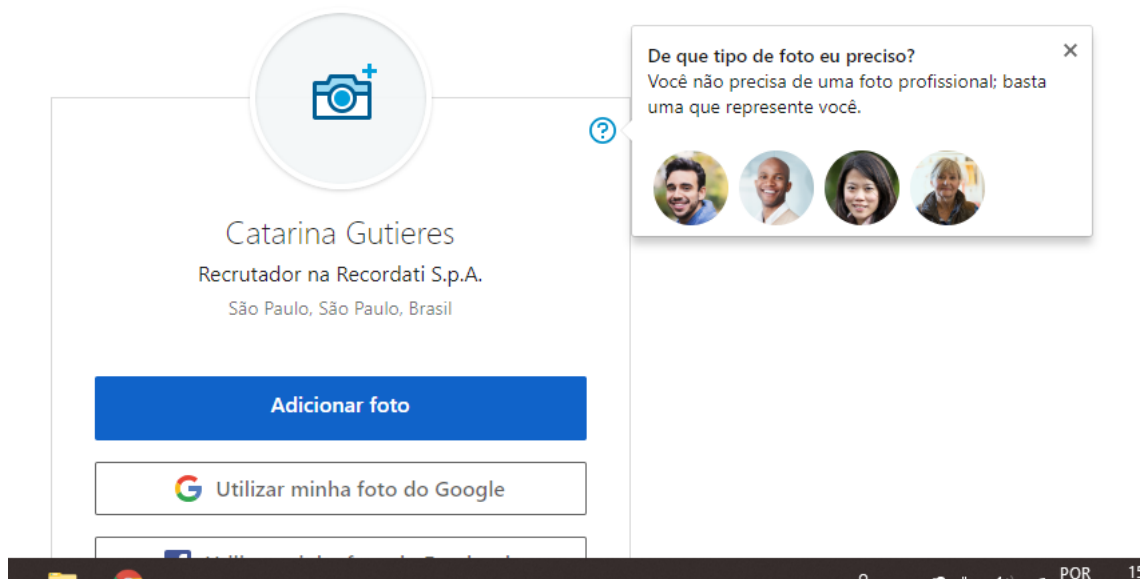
De que tipo de foto eu preciso?
Você não precisa de uma foto profissional; basta uma que represente você.

?

Catarina Gutieres
Recrutador na Recordati S.p.A.
São Paulo, São Paulo, Brasil

Adicionar foto

Utilizar minha foto do Google

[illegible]

POR
15